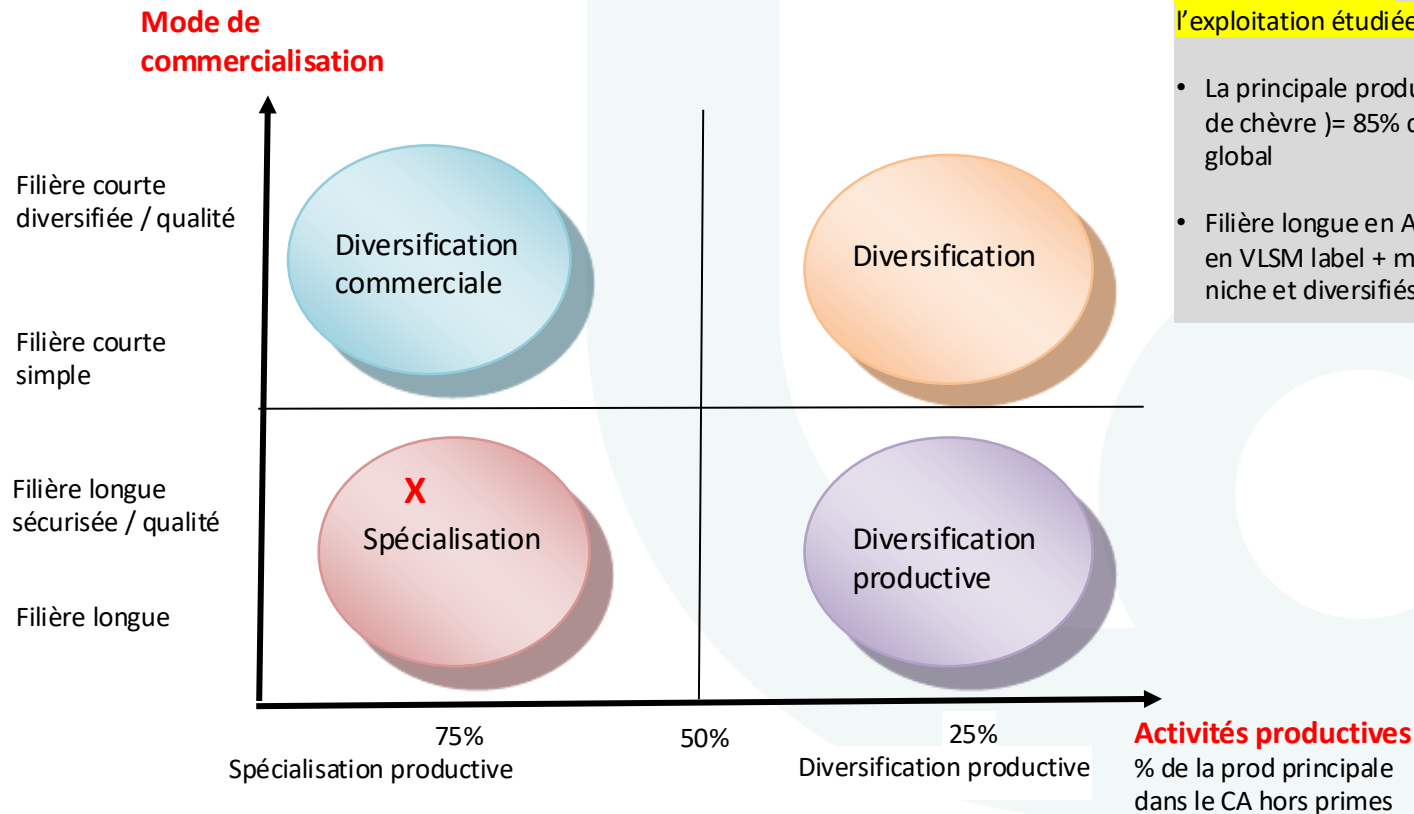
Mode de commercialisation

l'exploitation étudiée

• La principale produ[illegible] de chèvre )= 85% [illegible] global

• Filière longue en A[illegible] en VLSM label + m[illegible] niche et diversifiés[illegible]

Filière courte diversifiée / qualité

Filière courte simple

Filière longue sécurisée / qualité

Filière longue

Diversification commerciale

Diversification

X

Spécialisation

Diversification productive

75%
Spécialisation productive

50%

25%
Diversification productive

Activités productives
% de la prod principale dans le CA hors primes